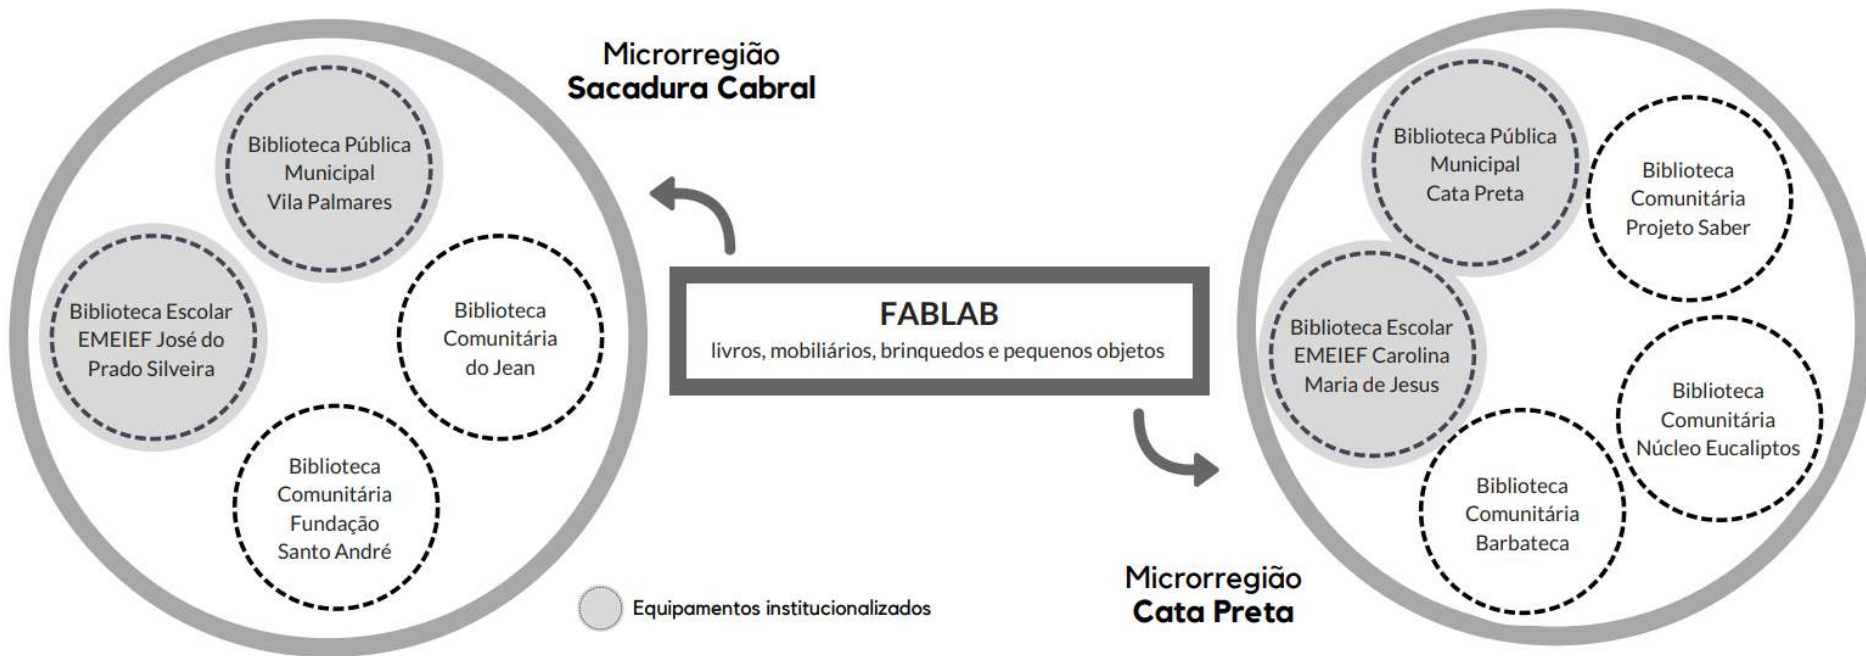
Microrregião
Sacadura Cabral

Biblioteca Pública Municipal Vila Palmares

Biblioteca Escolar EMEIEF José do Prado Silveira

Biblioteca Comunitária do Jean

Biblioteca Comunitária Fundação Santo André

FABLAB
livros, mobiliários, brinquedos e pequenos objetos

Biblioteca Pública Municipal Cata Preta

Biblioteca Comunitária Projeto Saber

Biblioteca Escolar EMEIEF Carolina Maria de Jesus

Biblioteca Comunitária Núcleo Eucaliptos

Biblioteca Comunitária Barbateca

Equipamentos institucionalizados

Microrregião
Cata Preta